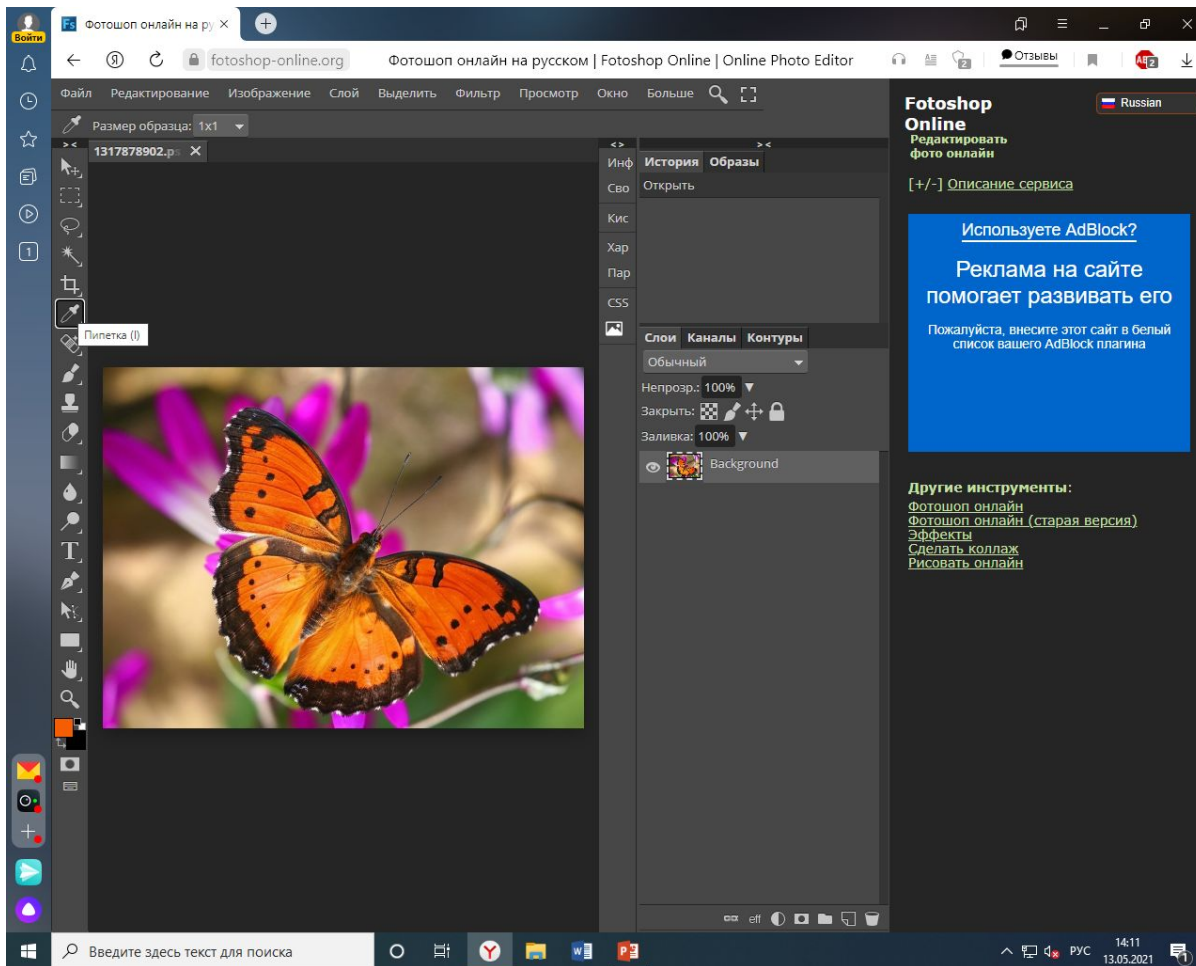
Войти

Фотошоп онлайн на ру ×

fotoshop-online.org Фотошоп онлайн на русском | Fotoshop Online | Online Photo Editor

Отзывы

Файл Редактирование Изображение Слой Выделить Фильтр Просмотр Окно Больше

Размер образца: 1x1

1317878902.ps ×

Пипетка (I)

Инф Сво Кис Хар Пар CSS

История Образы

Открыть

Слои Каналы Контуры

Обычный

Непрозр.: 100%

Закрыть:

Заливка: 100%

Background

Fotoshop Online

Редактировать фото онлайн

Russian

[+/-] Описание сервиса

Используете AdBlock?

Реклама на сайте помогает развивать его

Пожалуйста, внесите этот сайт в белый список вашего AdBlock плагина

Другие инструменты:

Фотошоп онлайн
Фотошоп онлайн (старая версия)
Эффекты
Сделать коллаж
Рисовать онлайн

Введите здесь текст для поиска

РУС 14:11 13.05.2021